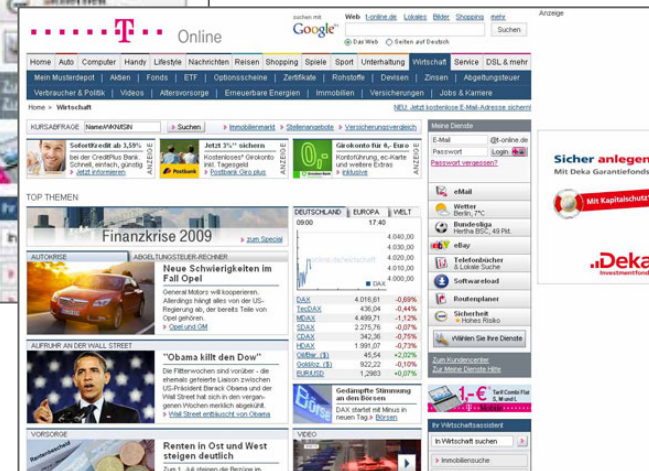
T Online

suchen mit Google
Web t-online.de Lokales Bilder Shopping mehr
Suchen
Das Web Seiten auf Deutsch

Anzeige

Home Auto Computer Handy Lifestyle Nachrichten Reisen Shopping Spiele Sport Unterhaltung Wirtschaft Service DSL & mehr
Mein Musterdepot Aktien Fonds ETF Optionsscheine Zertifikate Rohstoffe Devisen Zinsen Abgeltungsteuer
Verbraucher & Politik Videos Altersvorsorge Erneuerbare Energien Immobilien Versicherungen Jobs & Karriere

Home > Wirtschaft
NEU: Jetzt kostenlose E-Mail-Adresse sichern!

KURSABFRAGE Name/WKN/ISIN Suchen Immobilienmarkt Stellenangebote Versicherungsvergleich

Sofortkredit ab 3,59% bei der CreditPlus Bank. Schnell, einfach, günstig Jetzt informieren
ANZEIGE
Jetzt 3¼% sichern Kostenloses* Girokonto inkl. Tagesgeld Postbank Giro plus
ANZEIGE
Girokonto für 0,- Euro Kontoführung, ec-Karte und weitere Extras inklusive
ANZEIGE

TOP THEMEN

Finanzkrise 2009
zum Special

AUTOKRISE ABGELTUNGSTEUER-RECHNER
Neue Schwierigkeiten im Fall Opel
General Motors will kooperieren. Allerdings hängt alles von der US-Regierung ab, der bereits Teile von Opel gehören.
Opel und GM

AUFRUHR AN DER WALL STREET
"Obama killt den Dow"
Die Flitterwochen sind vorüber - die ehemals gefeierte Liaison zwischen US-Präsident Barack Obama und der Wall Street hat sich in den vergangenen Wochen merklich abgekühlt.
Wall Street enttäuscht von Obama

VORSORGE
Renten in Ost und West steigen deutlich
Zum 1. Juli steigen die Renten im

DEUTSCHLAND EUROPA WELT
09:00 17:40
4.100,00
4.050,00
4.030,00
4.010,00
4.000,00
DAX

| | | |
|---|---|---|
| DAX | 4.016,61 | -0,69% |
| TecDAX | 436,04 | -0,44% |
| MDAX | 4.499,71 | -1,12% |
| SDAX | 2.275,76 | -0,07% |
| CDAX | 342,36 | -0,75% |
| HDAX | 1.991,07 | -0,73% |
| Ölfl/Bar. ($) | 45,54 | +2,02% |
| Gold/oz. ($) | 922,22 | -0,10% |
| EUR/USD | 1,2983 | +0,07% |

Gedämpfte Stimmung an den Börsen
DAX startet mit Minus in neuen Tag Börsen

VIDEO

Meine Dienste
E-Mail @t-online.de
Passwort Login
Passwort vergessen?
eMail
Wetter Berlin, 7°C
Bundesliga Hertha BSC, 49 Pkt.
eBay
Telefonbücher & Lokale Suche
Softwareload
Routenplaner
Sicherheit Hohes Risiko
Wählen Sie Ihre Dienste
Zum Kundencenter
Zur Meine Dienste Hilfe

1,- € Tarif Combi Flat S, M und L

Ihr Wirtschaftsassistent
In Wirtschaft suchen
Immobiliensuche

Sicher anlegen
Mit Deka Garantiefonds
Mit Kapitalschutz
Deka Investmentfonds